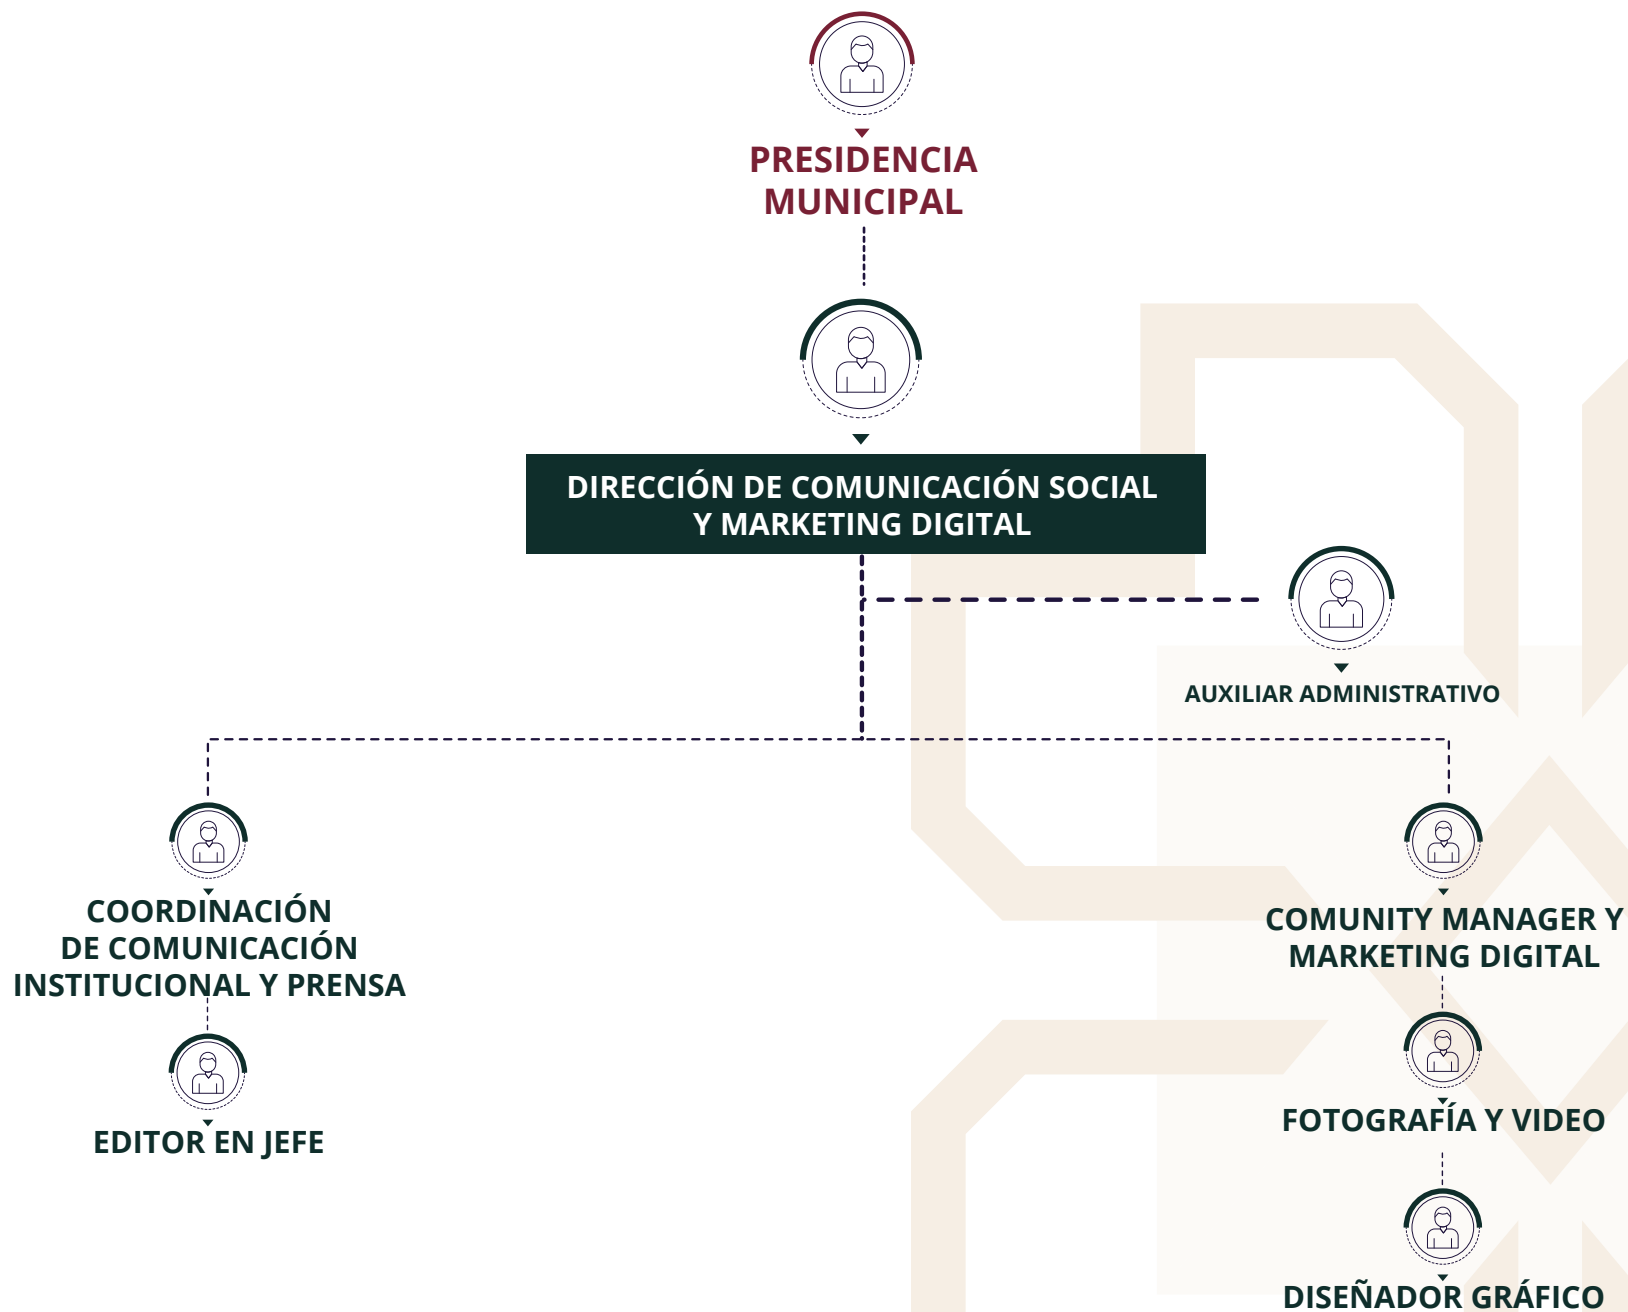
PRESIDENCIA MUNICIPAL

DIRECCIÓN DE COMUNICACIÓN SOCIAL Y MARKETING DIGITAL

AUXILIAR ADMINISTRATIVO

COORDINACIÓN DE COMUNICACIÓN INSTITUCIONAL Y PRENSA

EDITOR EN JEFE

COMUNITY MANAGER Y MARKETING DIGITAL

FOTOGRAFÍA Y VIDEO

DISEÑADOR GRÁFICO